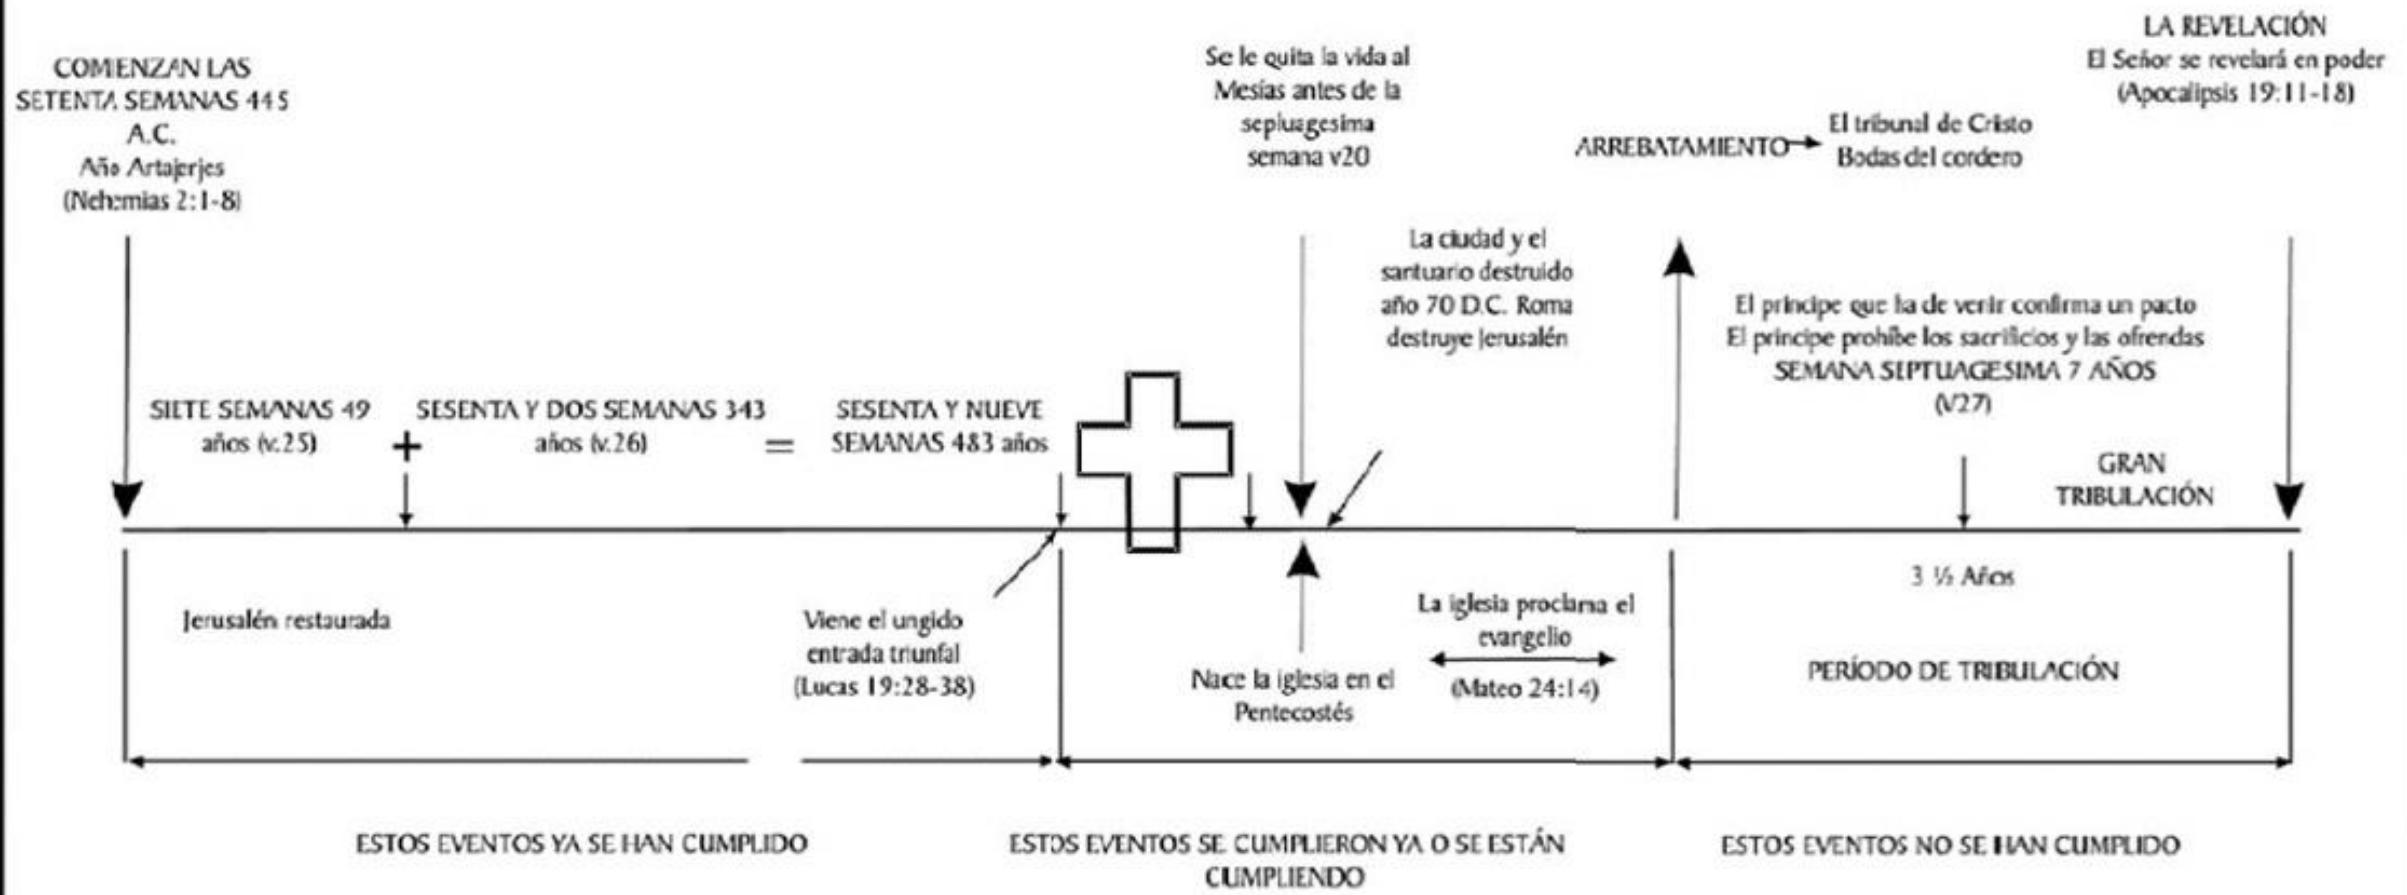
COMIENZAN LAS SETENTA SEMANAS 445 A.C. Año Artajerjes (Nehemias 2:1-8)

Se le quita la vida al Mesias antes de la sepluagesima semana v20

LA REVELACIÓN El Señor se revelará en poder (Apocalipsis 19:11-18)

ARREBATAMIENTO → El tribunal de Cristo Bodas del cordero

La ciudad y el santuario destruido año 70 D.C. Roma destruye Jerusalén

El principe que ha de venir confirma un pacto El principe prohibe los sacrificios y las ofrendas SEMANA SEPTUAGESIMA 7 AÑOS (V27)

SIETE SEMANAS 49 años (v.25) + SESENTA Y DOS SEMANAS 343 años (v.26) = SESENTA Y NUEVE SEMANAS 483 años

GRAN TRIBULACIÓN

3 ½ Años

Jerusalén restaurada

Viene el ungido entrada triunfal (Lucas 19:28-38)

La iglesia proclama el evangelio (Mateo 24:14)

Nace la iglesia en el Pentecostés

PERÍODO DE TRIBULACIÓN

ESTOS EVENTOS YA SE HAN CUMPLIDO

ESTOS EVENTOS SE CUMPLIERON YA O SE ESTÁN CUMPLIENDO

ESTOS EVENTOS NO SE HAN CUMPLIDO